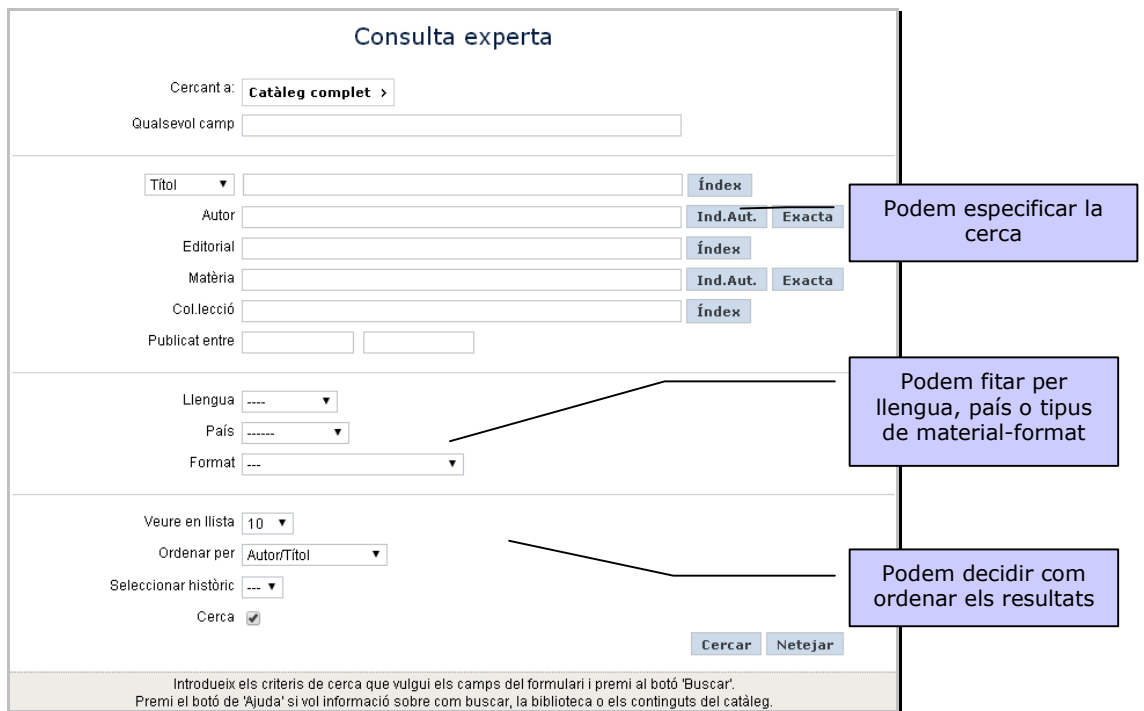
Consulta experta

Cercant a: Catàleg complet ›

Qualsevol camp

Títol ▼ Índex

Autor Ind.Aut. Exacta

Podem especificar la cerca

Editorial Índex

Matèria Ind.Aut. Exacta

Col.lecció Índex

Publicat entre

Llengua ---- ▼

País ------ ▼

Format --- ▼

Podem fitar per llengua, país o tipus de material-format

Veure en llista 10 ▼

Ordenar per Autor/Títol ▼

Seleccionar històric --- ▼

Cerca

Podem decidir com ordenar els resultats

Cercar Netejar

Introdueix els criteris de cerca que vulgui els camps del formulari i premi al botó 'Buscar'.
Premi el botó de 'Ajuda' si vol informació sobre com buscar, la biblioteca o els continguts del catàleg.